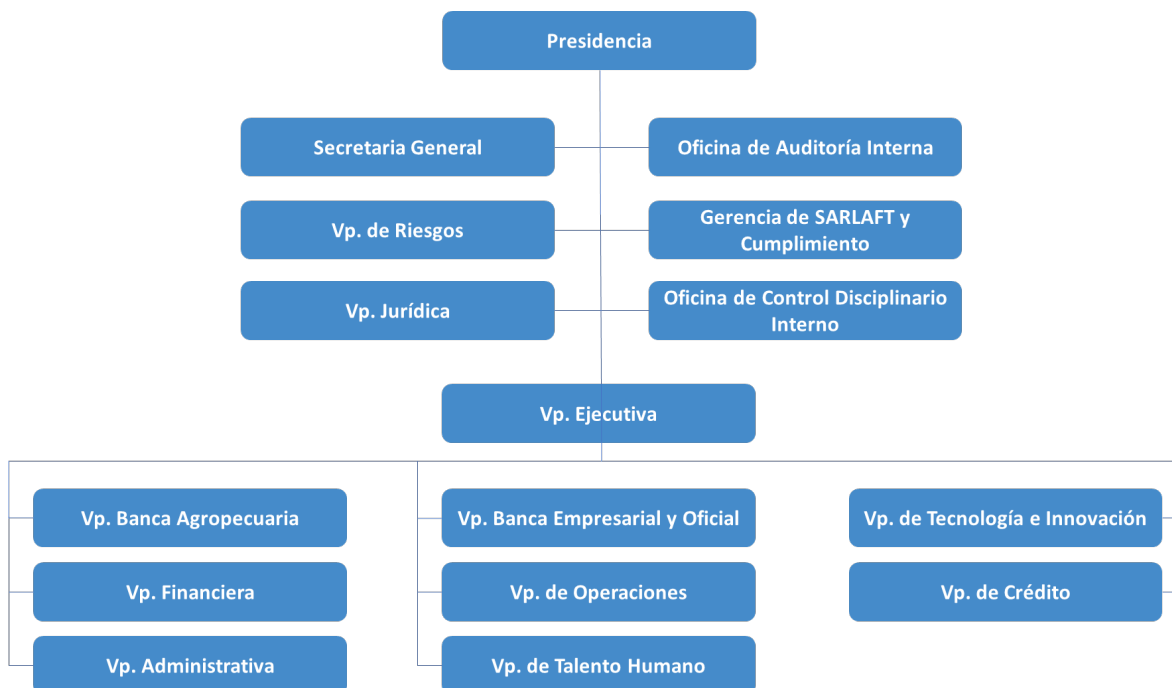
Presidencia

Secretaria General

Oficina de Auditoría Interna

Vp. de Riesgos

Gerencia de SARLAFT y Cumplimiento

Vp. Jurídica

Oficina de Control Disciplinario Interno

Vp. Ejecutiva

Vp. Banca Agropecuaria

Vp. Financiera

Vp. Administrativa

Vp. Banca Empresarial y Oficial

Vp. de Operaciones

Vp. de Talento Humano

Vp. de Tecnología e Innovación

Vp. de Crédito